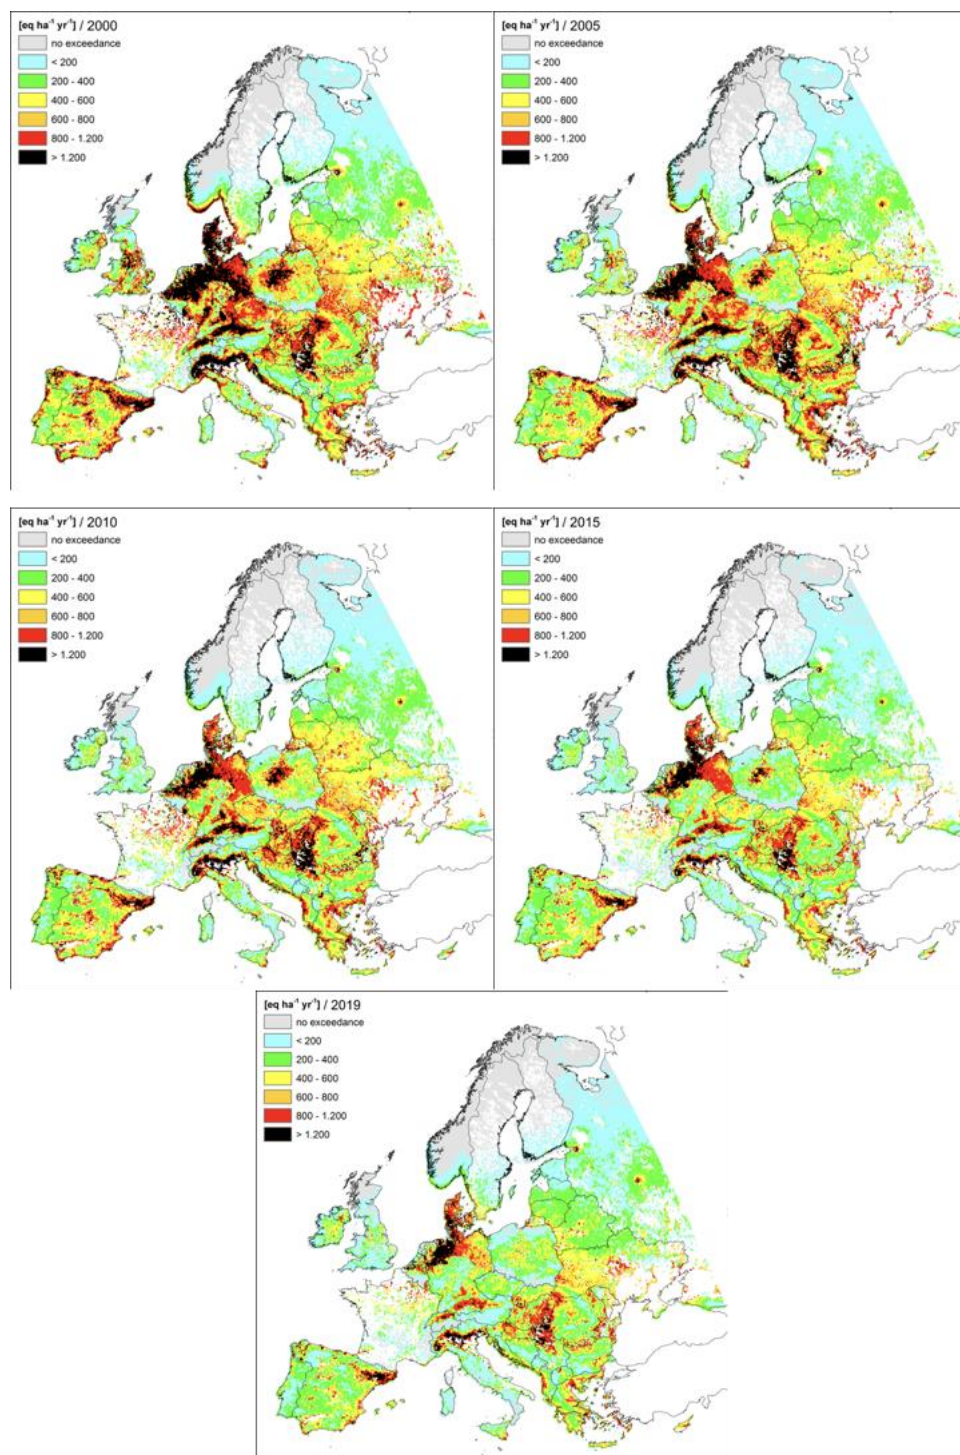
[eq ha$^{-1}$ yr$^{-1}$] / 2000
no exceedance
< 200
200 - 400
400 - 600
600 - 800
800 - 1.200
> 1.200

[eq ha$^{-1}$ yr$^{-1}$] / 2005
no exceedance
< 200
200 - 400
400 - 600
600 - 800
800 - 1.200
> 1.200

[eq ha$^{-1}$ yr$^{-1}$] / 2010
no exceedance
< 200
200 - 400
400 - 600
600 - 800
800 - 1.200
> 1.200

[eq ha$^{-1}$ yr$^{-1}$] / 2015
no exceedance
< 200
200 - 400
400 - 600
600 - 800
800 - 1.200
> 1.200

[eq ha$^{-1}$ yr$^{-1}$] / 2019
no exceedance
< 200
200 - 400
400 - 600
600 - 800
800 - 1.200
> 1.200